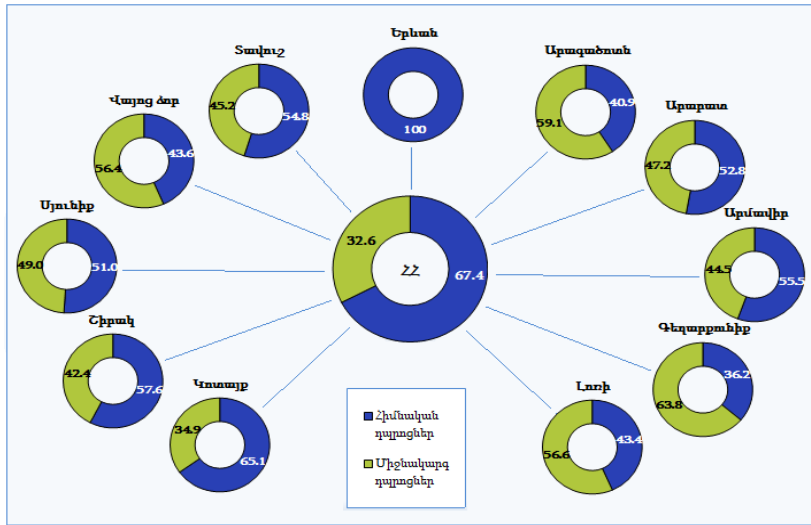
Երևան
100

Տավուշ
45.2
54.8

Արագածոտն
59.1
40.9

Վայոց ձոր
56.4
43.6

Արարատ
47.2
52.8

Սյունիք
49.0
51.0

ՀՀ
32.6
67.4

Արմավիր
44.5
55.5

Շիրակ
42.4
57.6

Գեղարքունիք
63.8
36.2

Կոտայք
34.9
65.1

Լոռի
56.6
43.4

Հիմնական դպրոցներ
Միջնակարգ դպրոցներ